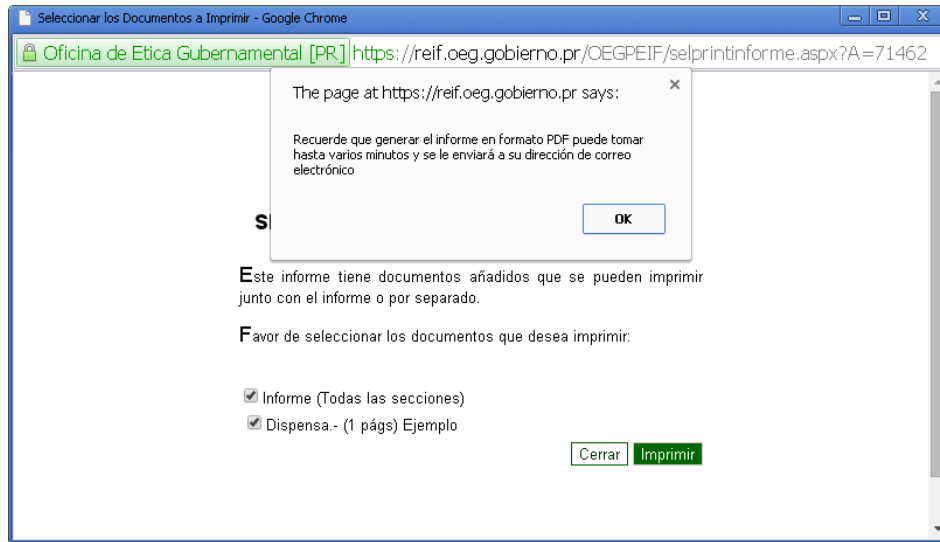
Seleccionar los Documentos a Imprimir - Google Chrome

Oficina de Etica Gubernamental [PR] https://reif.oeg.gobierno.pr/OEGPEIF/selprintinforme.aspx?A=71462

The page at https://reif.oeg.gobierno.pr says:

Recuerde que generar el informe en formato PDF puede tomar hasta varios minutos y se le enviará a su dirección de correo electrónico

OK

S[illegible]

Este informe tiene documentos añadidos que se pueden imprimir junto con el informe o por separado.

Favor de seleccionar los documentos que desea imprimir:

Informe (Todas las secciones)

Dispensa.- (1 págs) Ejemplo

Cerrar Imprimir